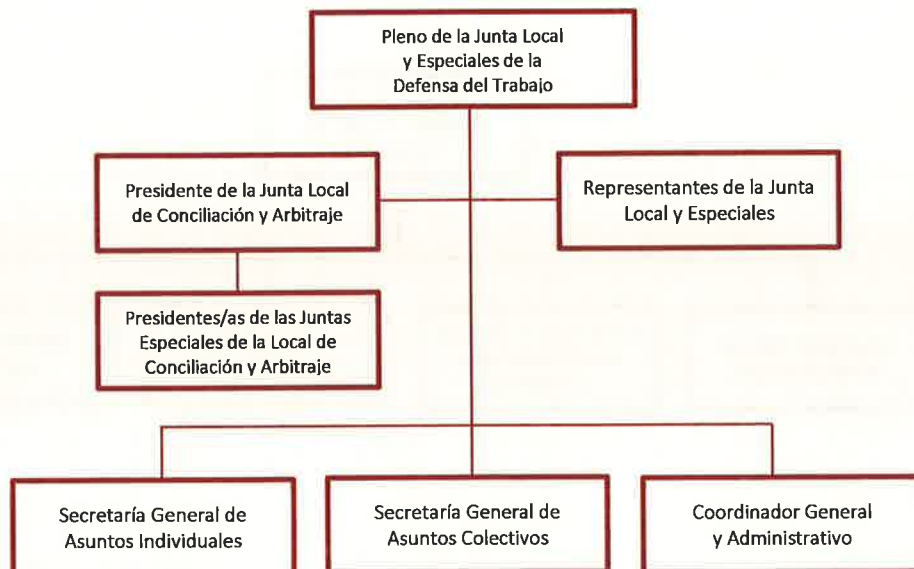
Pleno de la Junta Local y Especiales de la Defensa del Trabajo

Presidente de la Junta Local de Conciliación y Arbitraje

Representantes de la Junta Local y Especiales

Presidentes/as de las Juntas Especiales de la Local de Conciliación y Arbitraje

Secretaría General de Asuntos Individuales

Secretaría General de Asuntos Colectivos

Coordinador General y Administrativo